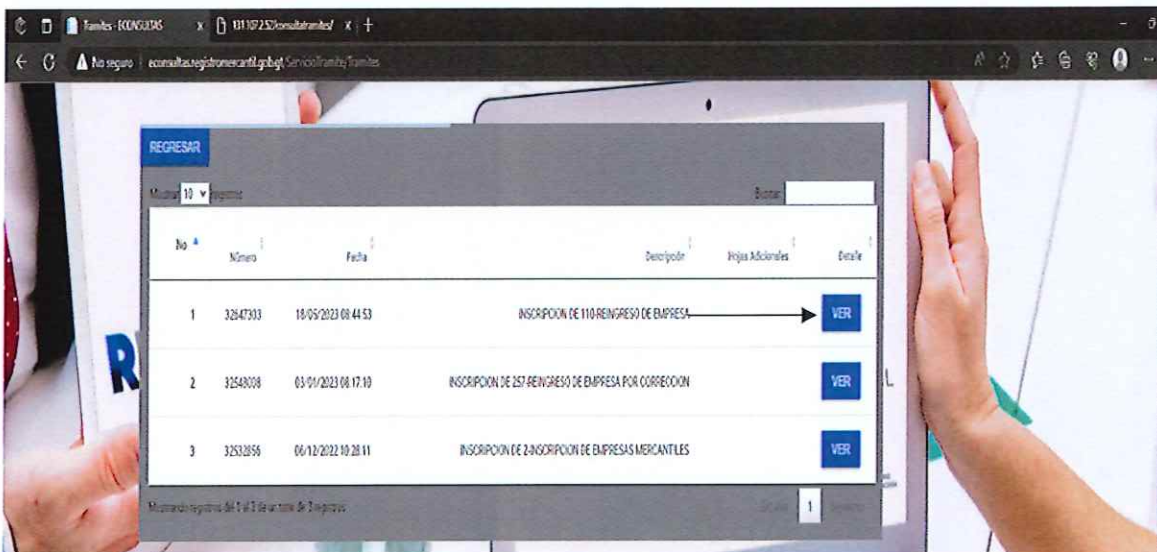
Tramites - ECONSULTAS | 131.107.2.52/consultatramites/ | +

No seguro | econsultas.registromercantil.gob.gt/ServicioTramites/Tramites

REGRESAR

Mostrar 10 registros

Buscar:

| No | Número | Fecha | Descripción | Hojas Adicionales | Detalle |
|---|---|---|---|---|---|
| 1 | 32647303 | 18/05/2023 08:44:53 | INSCRIPCION DE 110-REINGRESO DE EMPRESA | | VER |
| 2 | 32549008 | 03/01/2023 08:17:10 | INSCRIPCION DE 257-REINGRESO DE EMPRESA POR CORRECCION | | VER |
| 3 | 32532856 | 06/12/2022 10:28:11 | INSCRIPCION DE 2-INSCRIPCION DE EMPRESAS MERCANTILES | | VER |

Mostrando registros del 1 al 3 de un total de 3 registros

Anterior 1 Siguiente